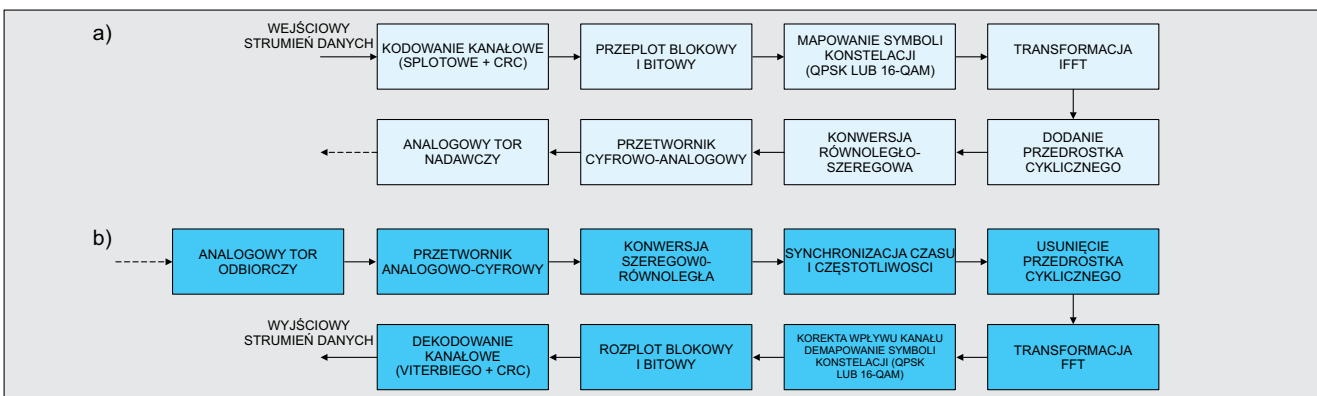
a)

WEJŚCIOWY STRUMIEŃ DANYCH

KODOWANIE KANAŁOWE (SPLOTOWE + CRC)

PRZEPLOT BLOKOWY I BITOWY

MAPOWANIE SYMBOLI KONSTELACJI (QPSK LUB 16-QAM)

TRANSFORMACJA IFFT

DODANIE PRZEDROSTKA CYKLICZNEGO

KONWERSJA RÓWNOLEGŁO-SZEREGOWA

PRZETWORNIK CYFROWO-ANALOGOWY

ANALOGOWY TOR NADAWCZY

b)

ANALOGOWY TOR ODBIORCZY

PRZETWORNIK ANALOGOWO-CYFROWY

KONWERSJA SZEREGOW0-RÓWNOLEGŁA

SYNCHRONIZACJA CZASU I CZĘSTOTLIWOŚCI

USUNIĘCIE PRZEDROSTKA CYKLICZNEGO

TRANSFORMACJA FFT

KOREKTA WPŁYWU KANAŁU DEMAPOWANIE SYMBOLI KONSTELACJI (QPSK LUB 16-QAM)

ROZPLOT BLOKOWY I BITOWY

DEKODOWANIE KANAŁOWE (VITERBIEGO + CRC)

WYJŚCIOWY STRUMIEŃ DANYCH